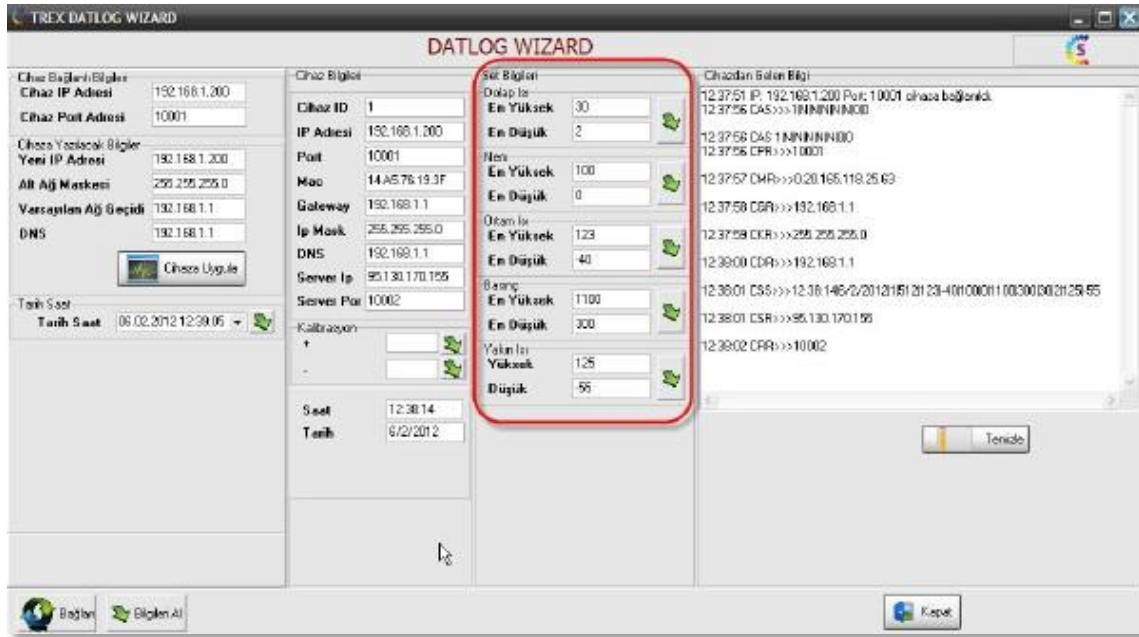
TREX DATLOG WIZARD

DATLOG WIZARD

Cihaz Bağlantı Bilgiler
Cihaz IP Adresi 192.168.1.200
Cihaz Port Adresi 10001

Cihaza Yazılacak Bilgiler
Yeni IP Adresi 192.168.1.200
Alt Ağ Maskesi 255.255.255.0
Varsayılan Ağ Geçidi 192.168.1.1
DNS 192.168.1.1

Cihaza Uygula

Tarih Saat
Tarih Saat 06.02.2012 12:39:05

Cihaz Bilgileri
Cihaz ID 1
IP Adresi 192.168.1.200
Port 10001
Mac 14.A5.76.19.3F
Gateway 192.168.1.1
Ip Mask 255.255.255.0
DNS 192.168.1.1
Server Ip 95.130.170.155
Server Por 10002

Kalibrasyon
+
-

Saat 12:38:14
Tarih 6/2/2012

Set Bilgileri
Dolap Isı
En Yüksek 30
En Düşük 2
Nem
En Yüksek 100
En Düşük 0
Ortam Isı
En Yüksek 123
En Düşük -40
Basınç
En Yüksek 1100
En Düşük 300
Yakın Isı
Yüksek 125
Düşük 56

Cihazdan Gelen Bilgi
12:37:51 IP: 192.168.1.200 Port: 10001 cihaza bağlanıldı.
12:37:56 CAS>>>1NNNNNN00
12:37:56 CAS 1NNNNNN00
12:37:56 CPR>>>10001
12:37:57 CMR>>>0.20.165.118.25.63
12:37:58 CGR>>>192.168.1.1
12:37:59 CKR>>>255.255.255.0
12:38:00 CDR>>>192.168.1.1
12:38:01 CSS>>>12:38:14 6/2/2012 1 5 1 2 1 23 -40 1 00 0 1 100 300 30 2 125 55
12:38:01 CSR>>>95.130.170.155
12:38:02 CRR>>>10002

Temizle

Bağlan Bilgileri Al

Kapat